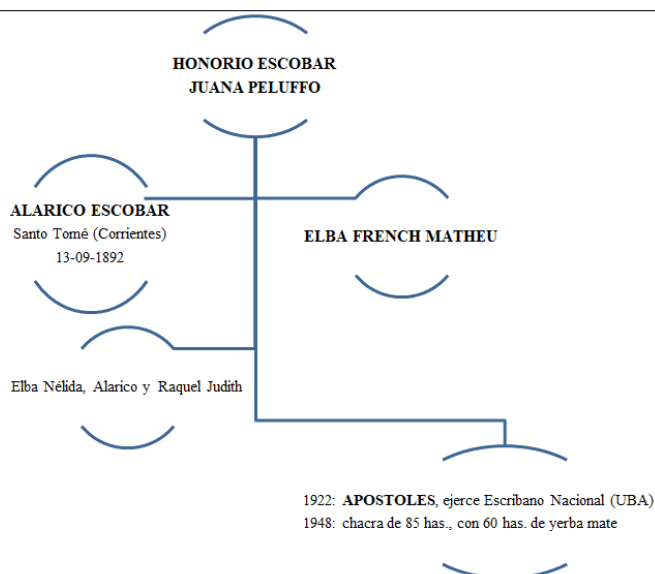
HONORIO ESCOBAR
JUANA PELUFFO

ALARICO ESCOBAR
Santo Tomé (Corrientes)
13-09-1892

ELBA FRENCH MATHEU

Elba Nélida, Alarico y Raquel Judith

1922: APOSTOLES, ejerce Escribano Nacional (UBA)
1948: chacra de 85 has., con 60 has. de yerba mate